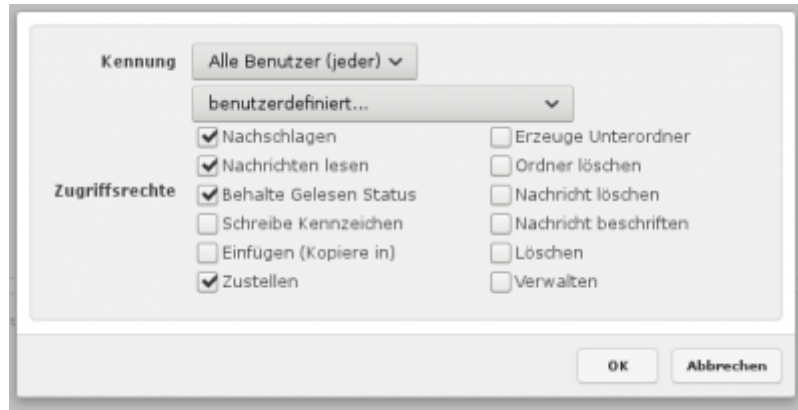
Kennung
Alle Benutzer (jeder)
benutzerdefiniert...

Zugriffsrechte
Nachschlagen
Nachrichten lesen
Behalte Gelesen Status
Schreibe Kennzeichen
Einfügen (Kopiere in)
Zustellen

Erzeuge Unterordner
Ordner löschen
Nachricht löschen
Nachricht beschriften
Löschen
Verwalten

OK
Abbrechen